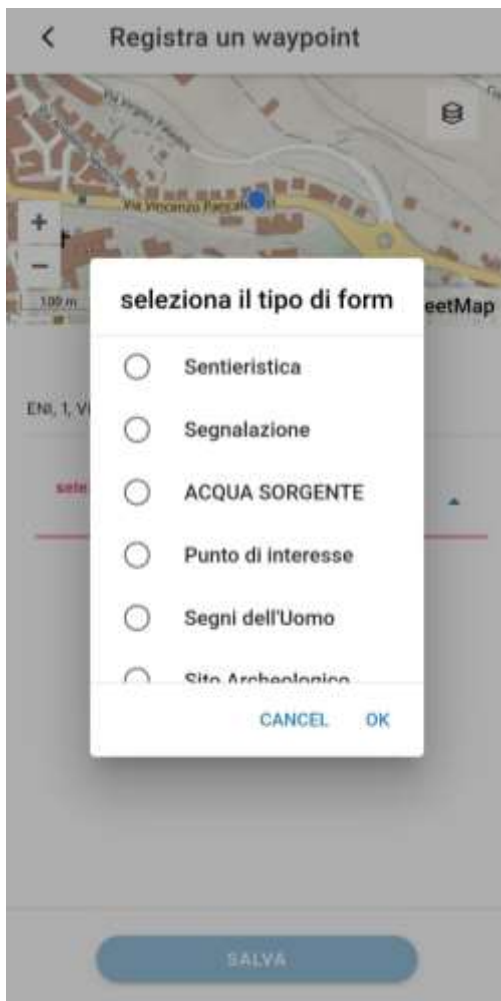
Registra un waypoint

Via Virgilio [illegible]

Via Vincenzo Pascali

+

−

100 m

eetMap

ENI, 1, V

sele

seleziona il tipo di form

Sentieristica

Segnalazione

ACQUA SORGENTE

Punto di interesse

Segni dell'Uomo

Sito Archeologico

CANCEL

OK

SALVA